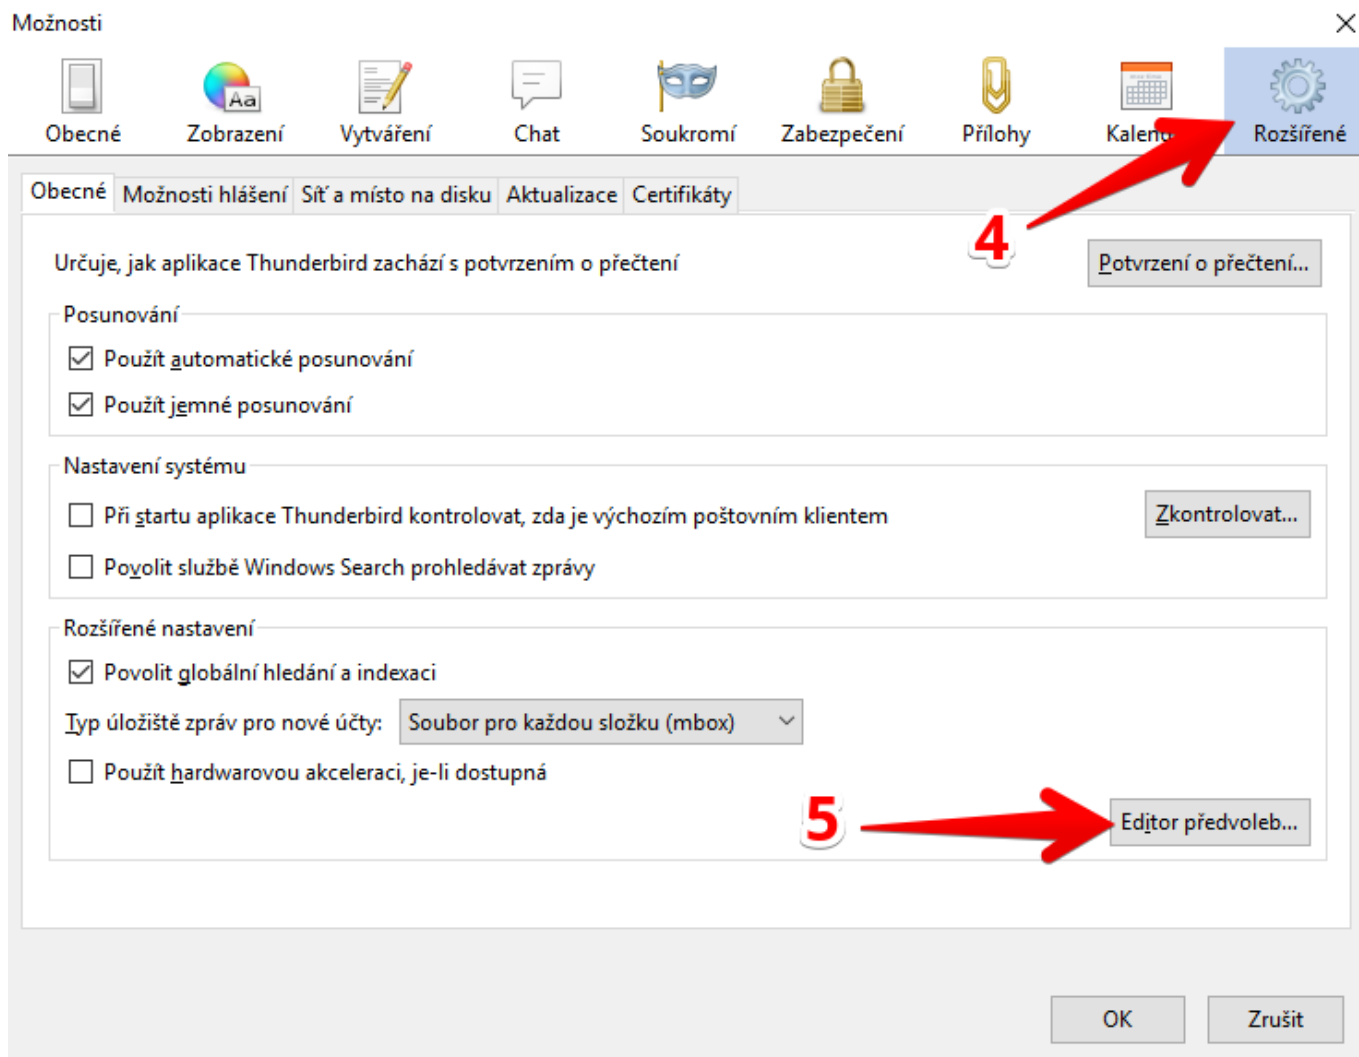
Možnosti

Obecné Zobrazení Vytváření Chat Soukromí Zabezpečení Přílohy Kalen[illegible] Rozšířené

Obecné | Možnosti hlášení | Síť a místo na disku | Aktualizace | Certifikáty

4

Určuje, jak aplikace Thunderbird zachází s potvrzením o přečtení

Potvrzení o přečtení...

Posunování

Použít automatické posunování

Použít jemné posunování

Nastavení systému

Při startu aplikace Thunderbird kontrolovat, zda je výchozím poštovním klientem

Zkontrolovat...

Povolit službě Windows Search prohledávat zprávy

Rozšířené nastavení

Povolit globální hledání a indexaci

Typ úložiště zpráv pro nové účty: Soubor pro každou složku (mbox)

Použít hardwarovou akceleraci, je-li dostupná

5

Editor předvoleb...

OK Zrušit